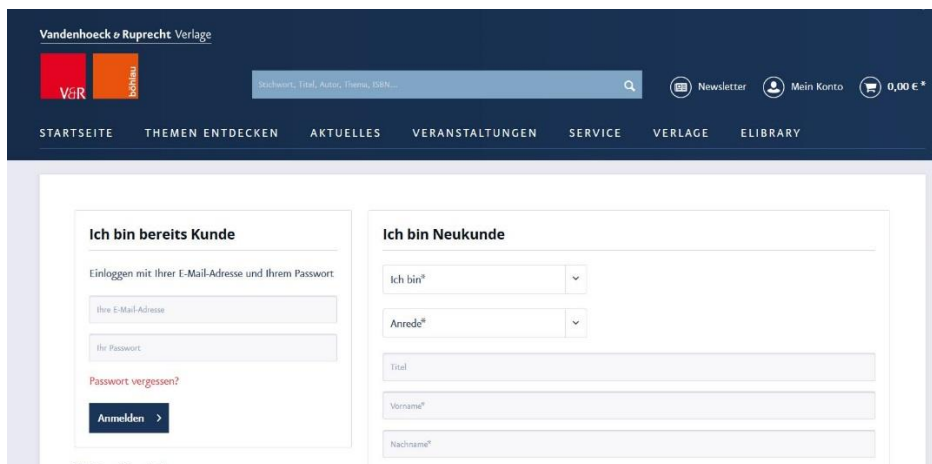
Vandenhoeck & Ruprecht Verlage

V&R

böhlau

Stichwort, Titel, Autor, Thema, ISBN...

Newsletter

Mein Konto

0,00 € *

STARTSEITE THEMEN ENTDECKEN AKTUELLES VERANSTALTUNGEN SERVICE VERLAGE ELIBRARY

Ich bin bereits Kunde

Einloggen mit Ihrer E-Mail-Adresse und Ihrem Passwort

Ihre E-Mail-Adresse

Ihr Passwort

Passwort vergessen?

Anmelden >

Ich bin Neukunde

Ich bin*

Anrede*

Titel

Vorname*

Nachname*